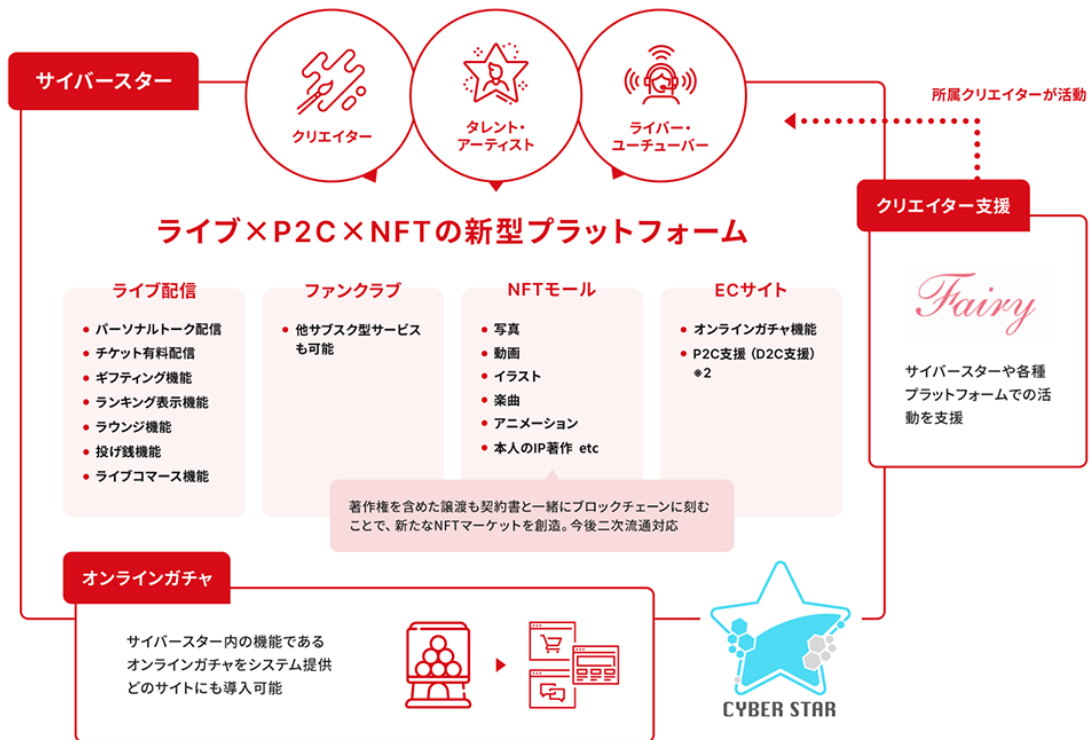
サイバースター

クリエイター

タレント・アーティスト

ライバー・ユーチューバー

所属クリエイターが活動

クリエイター支援

Fairy

サイバースターや各種プラットフォームでの活動を支援

ライブ×P2C×NFTの新型プラットフォーム

ライブ配信
- パーソナルトーク配信
- チケット有料配信
- ギフティング機能
- ランキング表示機能
- ラウンジ機能
- 投げ銭機能
- ライブコマース機能

ファンクラブ
- 他サブスク型サービスも可能

NFTモール
- 写真
- 動画
- イラスト
- 楽曲
- アニメーション
- 本人のIP著作 etc

ECサイト
- オンラインガチャ機能
- P2C支援（D2C支援）※2

著作権を含めた譲渡も契約書と一緒にブロックチェーンに刻むことで、新たなNFTマーケットを創造。今後二次流通対応

オンラインガチャ

サイバースター内の機能であるオンラインガチャをシステム提供どのサイトにも導入可能

CYBER STAR